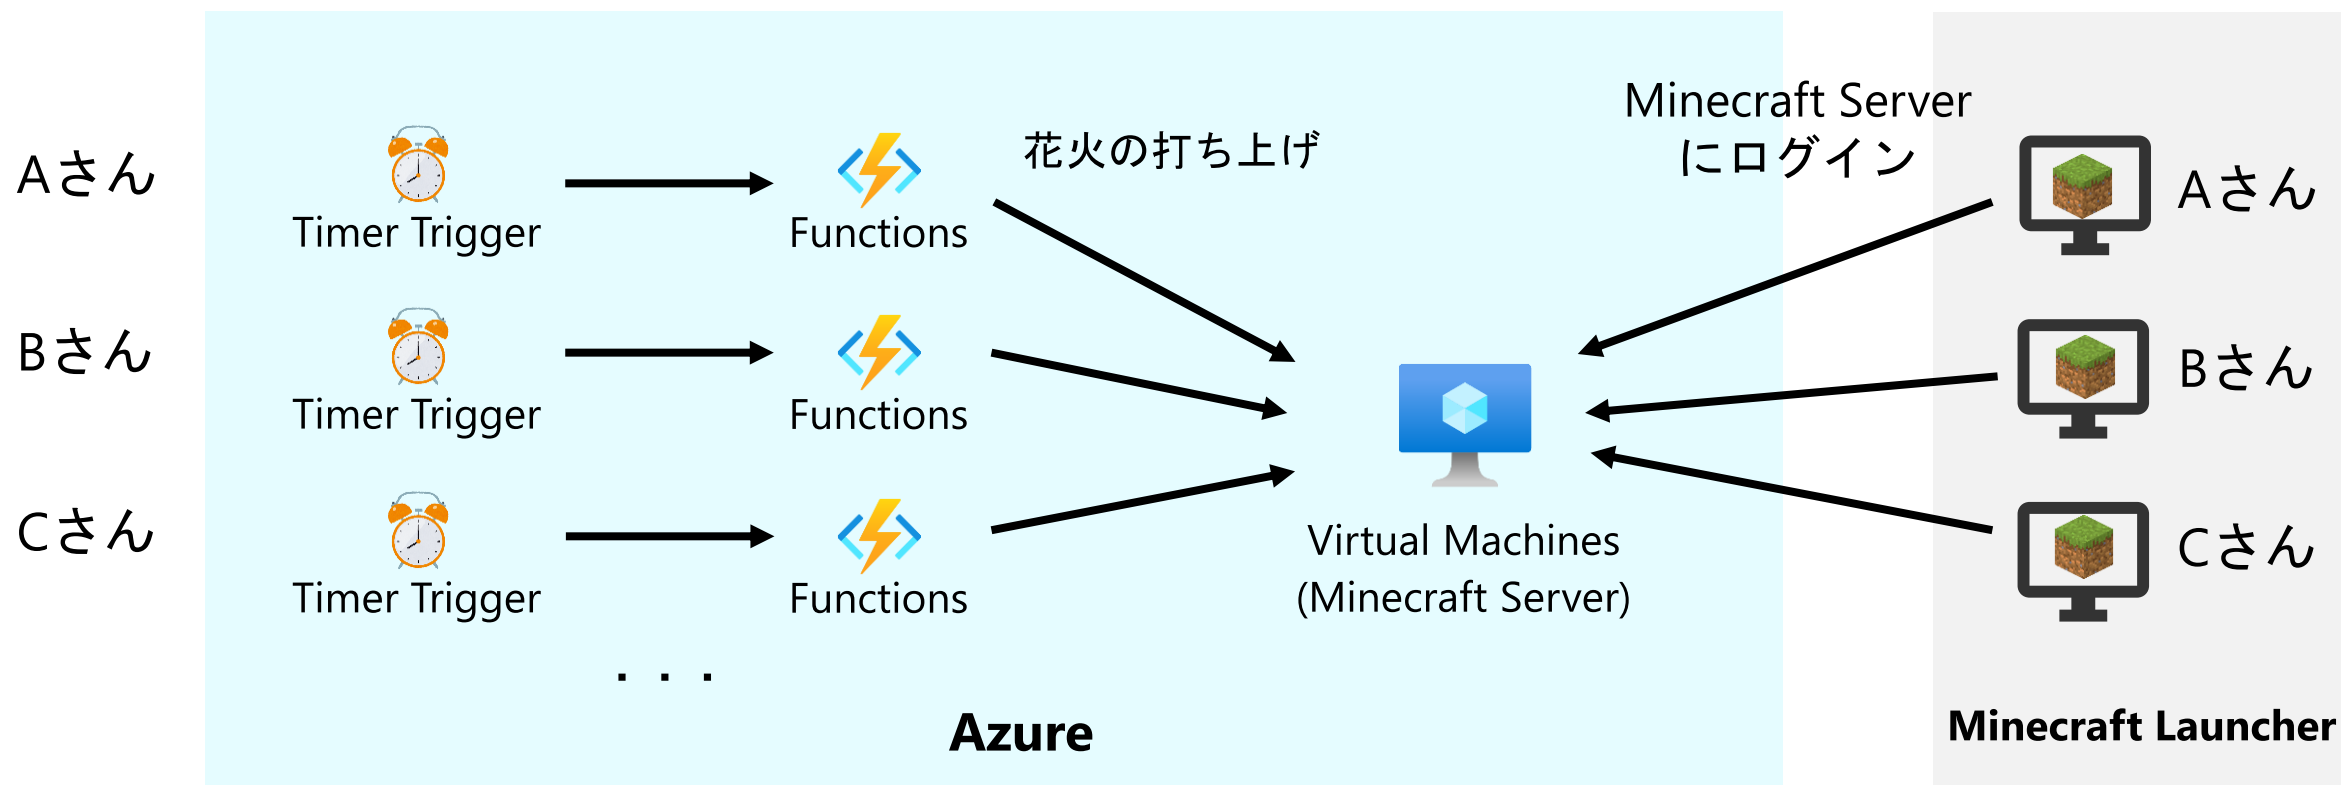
Aさん

Bさん

Cさん

Timer Trigger

Functions

Timer Trigger

Functions

Timer Trigger

Functions

. . .

花火の打ち上げ

Minecraft Server
にログイン

Virtual Machines
(Minecraft Server)

Azure

Aさん

Bさん

Cさん

Minecraft Launcher